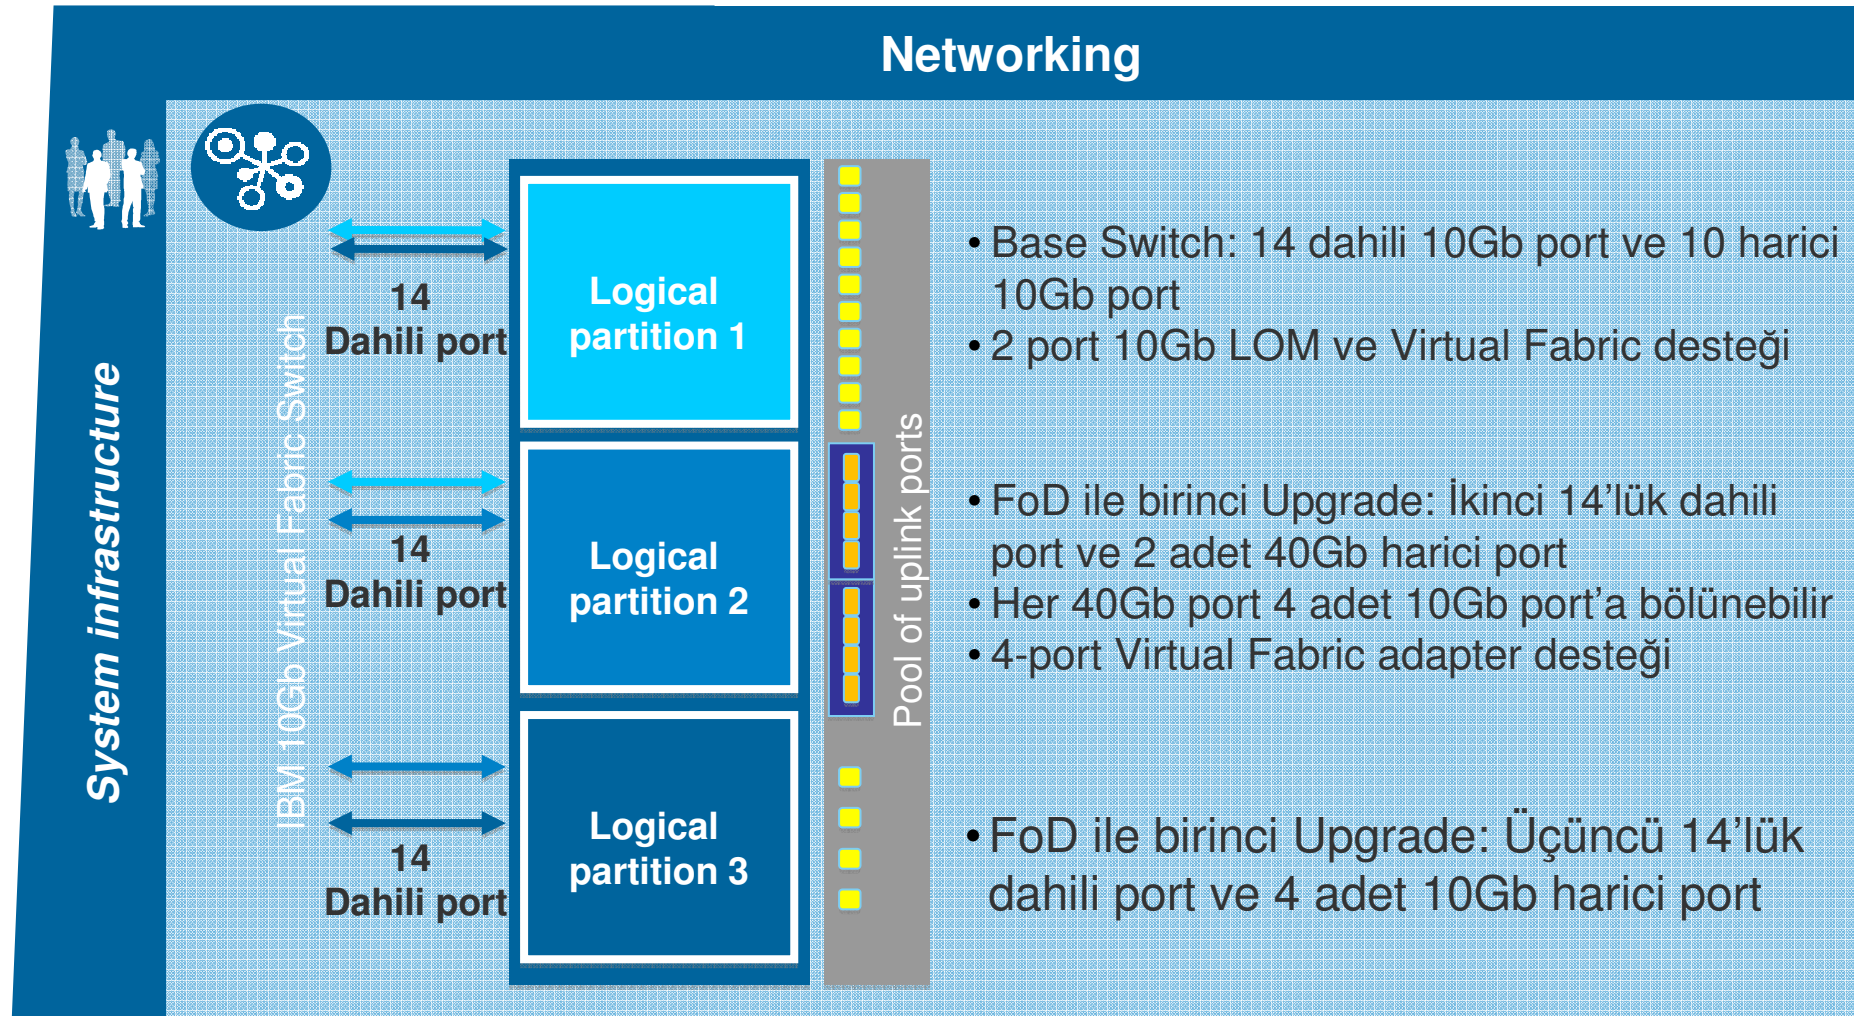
Networking

System infrastructure

IBM 10Gb Virtual Fabric Switch

14
Dahili port

Logical partition 1

14
Dahili port

Logical partition 2

14
Dahili port

Logical partition 3

Pool of uplink ports

• Base Switch: 14 dahili 10Gb port ve 10 harici 10Gb port
• 2 port 10Gb LOM ve Virtual Fabric desteği

• FoD ile birinci Upgrade: İkinci 14'lük dahili port ve 2 adet 40Gb harici port
• Her 40Gb port 4 adet 10Gb port'a bölünebilir
• 4-port Virtual Fabric adapter desteği

• FoD ile birinci Upgrade: Üçüncü 14'lük dahili port ve 4 adet 10Gb harici port